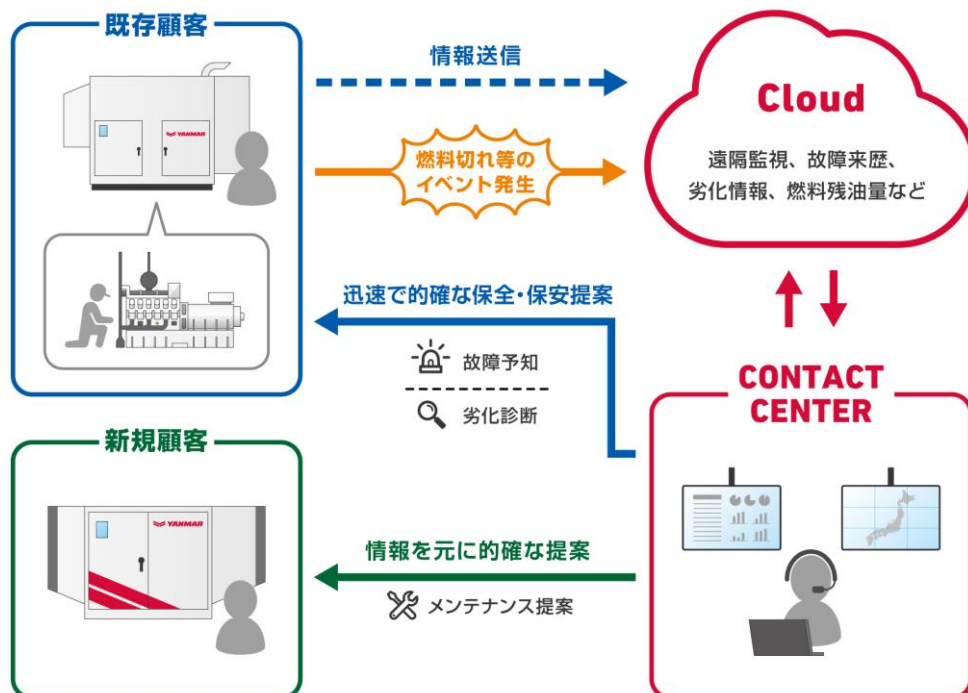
既存顧客

YANMAR

情報送信

燃料切れ等の
イベント発生

Cloud

遠隔監視、故障来歴、
劣化情報、燃料残油量など

迅速で的確な保全・保安提案

故障予知

劣化診断

CONTACT
CENTER

新規顧客

YANMAR

情報を元に的確な提案

メンテナンス提案